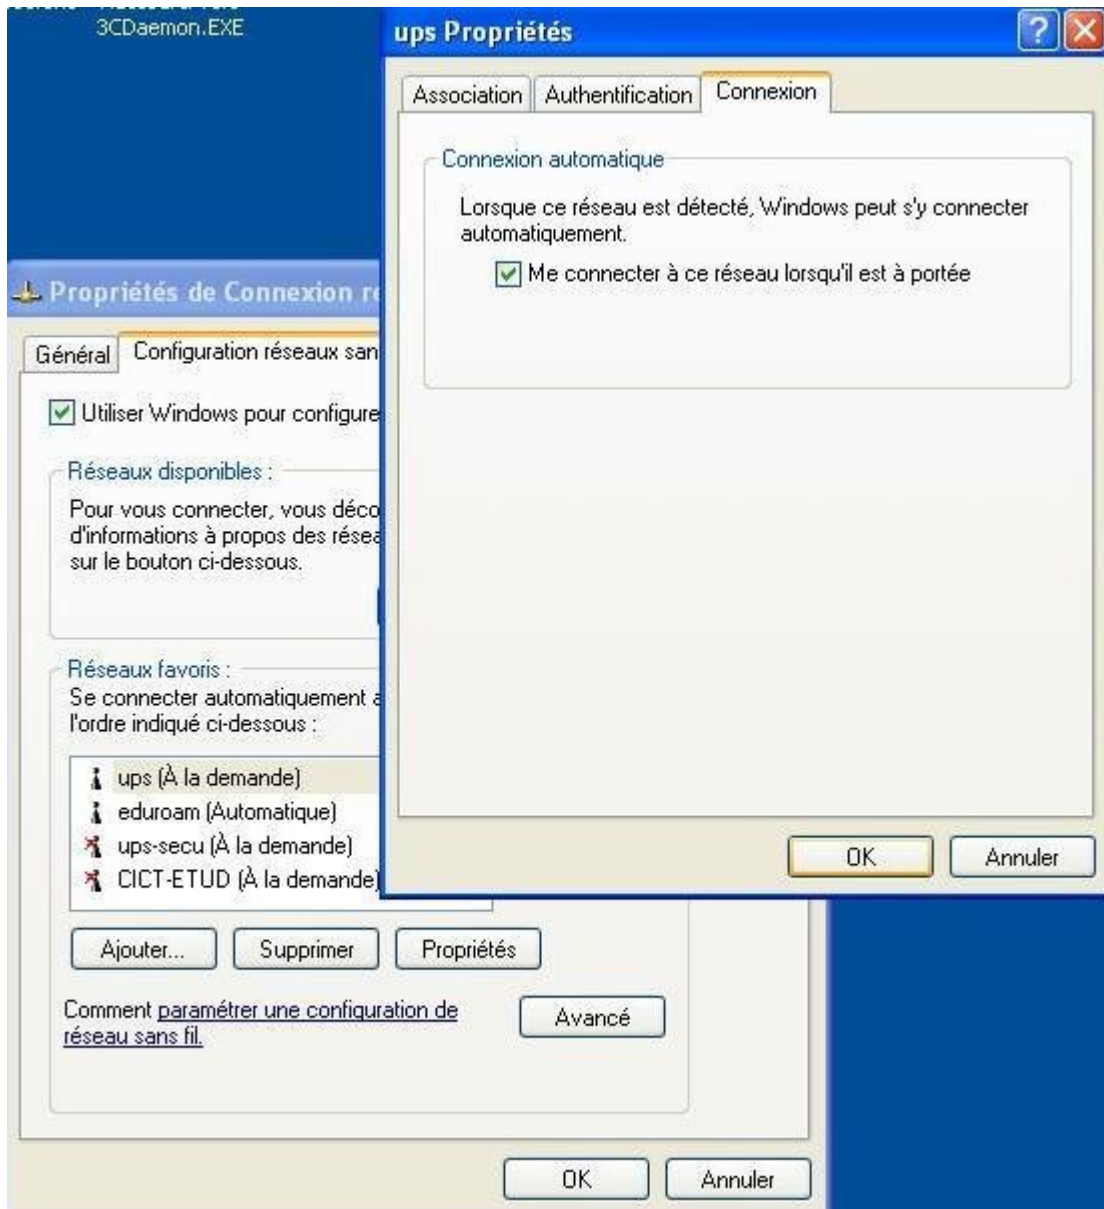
3CDaemon.EXE

ups Propriétés

?

Association | Authentification | Connexion

Connexion automatique

Lorsque ce réseau est détecté, Windows peut s'y connecter automatiquement.

Me connecter à ce réseau lorsqu'il est à portée

OK | Annuler

Propriétés de Connexion r

Général | Configuration réseaux san

Utiliser Windows pour configure

Réseaux disponibles :

Pour vous connecter, vous déco d'informations à propos des résea sur le bouton ci-dessous.

Réseaux favoris :

Se connecter automatiquement a l'ordre indiqué ci-dessous :

ups (À la demande)
eduroam (Automatique)
ups-secu (À la demande)
CICT-ETUD (À la demande)

Ajouter... | Supprimer | Propriétés

Comment paramétrer une configuration de réseau sans fil.

Avancé

OK | Annuler